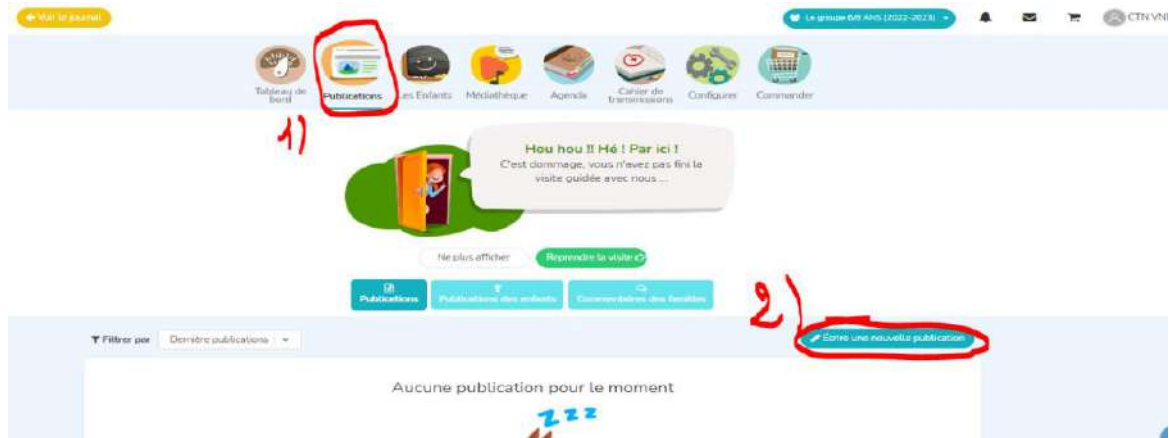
← Voir le journal

Le groupe 6/8 ANS (2022-2023)

CTN VN

Tableau de bord

Publications

Les Enfants

Médiathèque

Agenda

Cahier de transmissions

Configurer

Commander

1)

Hou hou !! Hé ! Par ici !

C'est dommage, vous n'avez pas fini la visite guidée avec nous ...

Ne plus afficher

Reprendre la visite

Publications

Publications des enfants

Commentaires des familles

2)

Filtrer par

Dernière publications

Écrire une nouvelle publication

Aucune publication pour le moment

Z Z Z